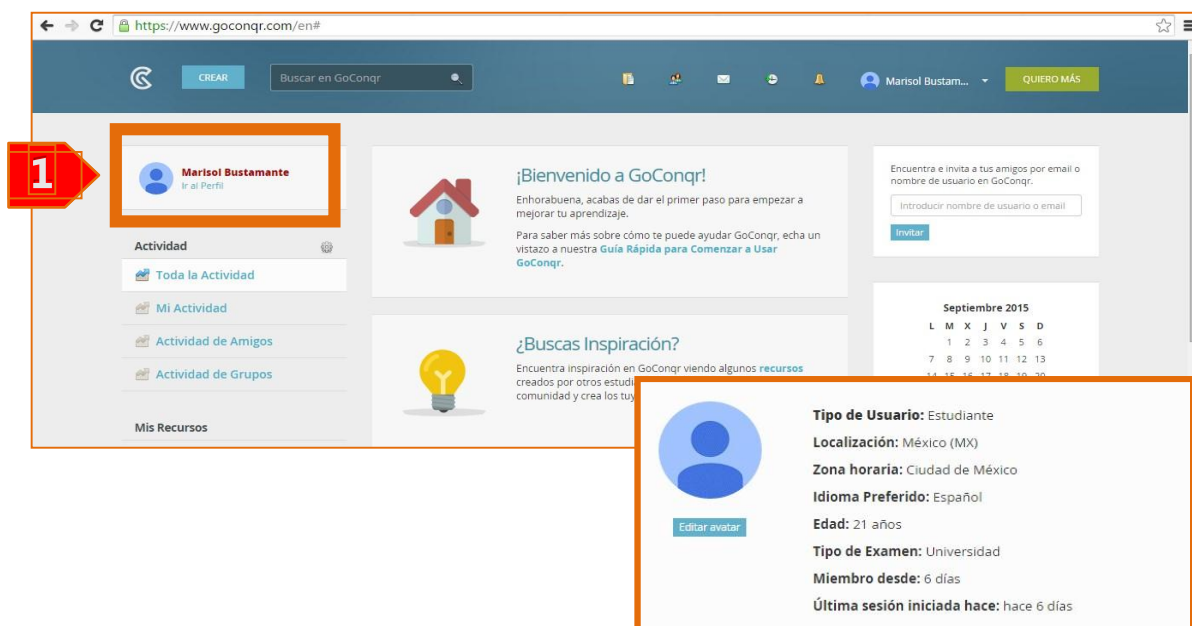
https://www.goconqr.com/en#

CREAR

Buscar en GoConqr

Marisol Bustam...

QUIERO MÁS

1

Marisol Bustamante
Ir al Perfil

Actividad

Toda la Actividad

Mi Actividad

Actividad de Amigos

Actividad de Grupos

Mis Recursos

¡Bienvenido a GoConqr!

Enhorabuena, acabas de dar el primer paso para empezar a mejorar tu aprendizaje.

Para saber más sobre cómo te puede ayudar GoConqr, echa un vistazo a nuestra Guía Rápida para Comenzar a Usar GoConqr.

¿Buscas Inspiración?

Encuentra inspiración en GoConqr viendo algunos recursos creados por otros estudi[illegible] comunidad y crea los tuy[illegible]

Encuentra e invita a tus amigos por email o nombre de usuario en GoConqr.

Introducir nombre de usuario o email

Invitar

Septiembre 2015

| L | M | X | J | V | S | D |
|---|---|---|---|---|---|---|
| | 1 | 2 | 3 | 4 | 5 | 6 |
| 7 | 8 | 9 | 10 | 11 | 12 | 13 |

Editar avatar

Tipo de Usuario: Estudiante

Localización: México (MX)

Zona horaria: Ciudad de México

Idioma Preferido: Español

Edad: 21 años

Tipo de Examen: Universidad

Miembro desde: 6 días

Última sesión iniciada hace: hace 6 días